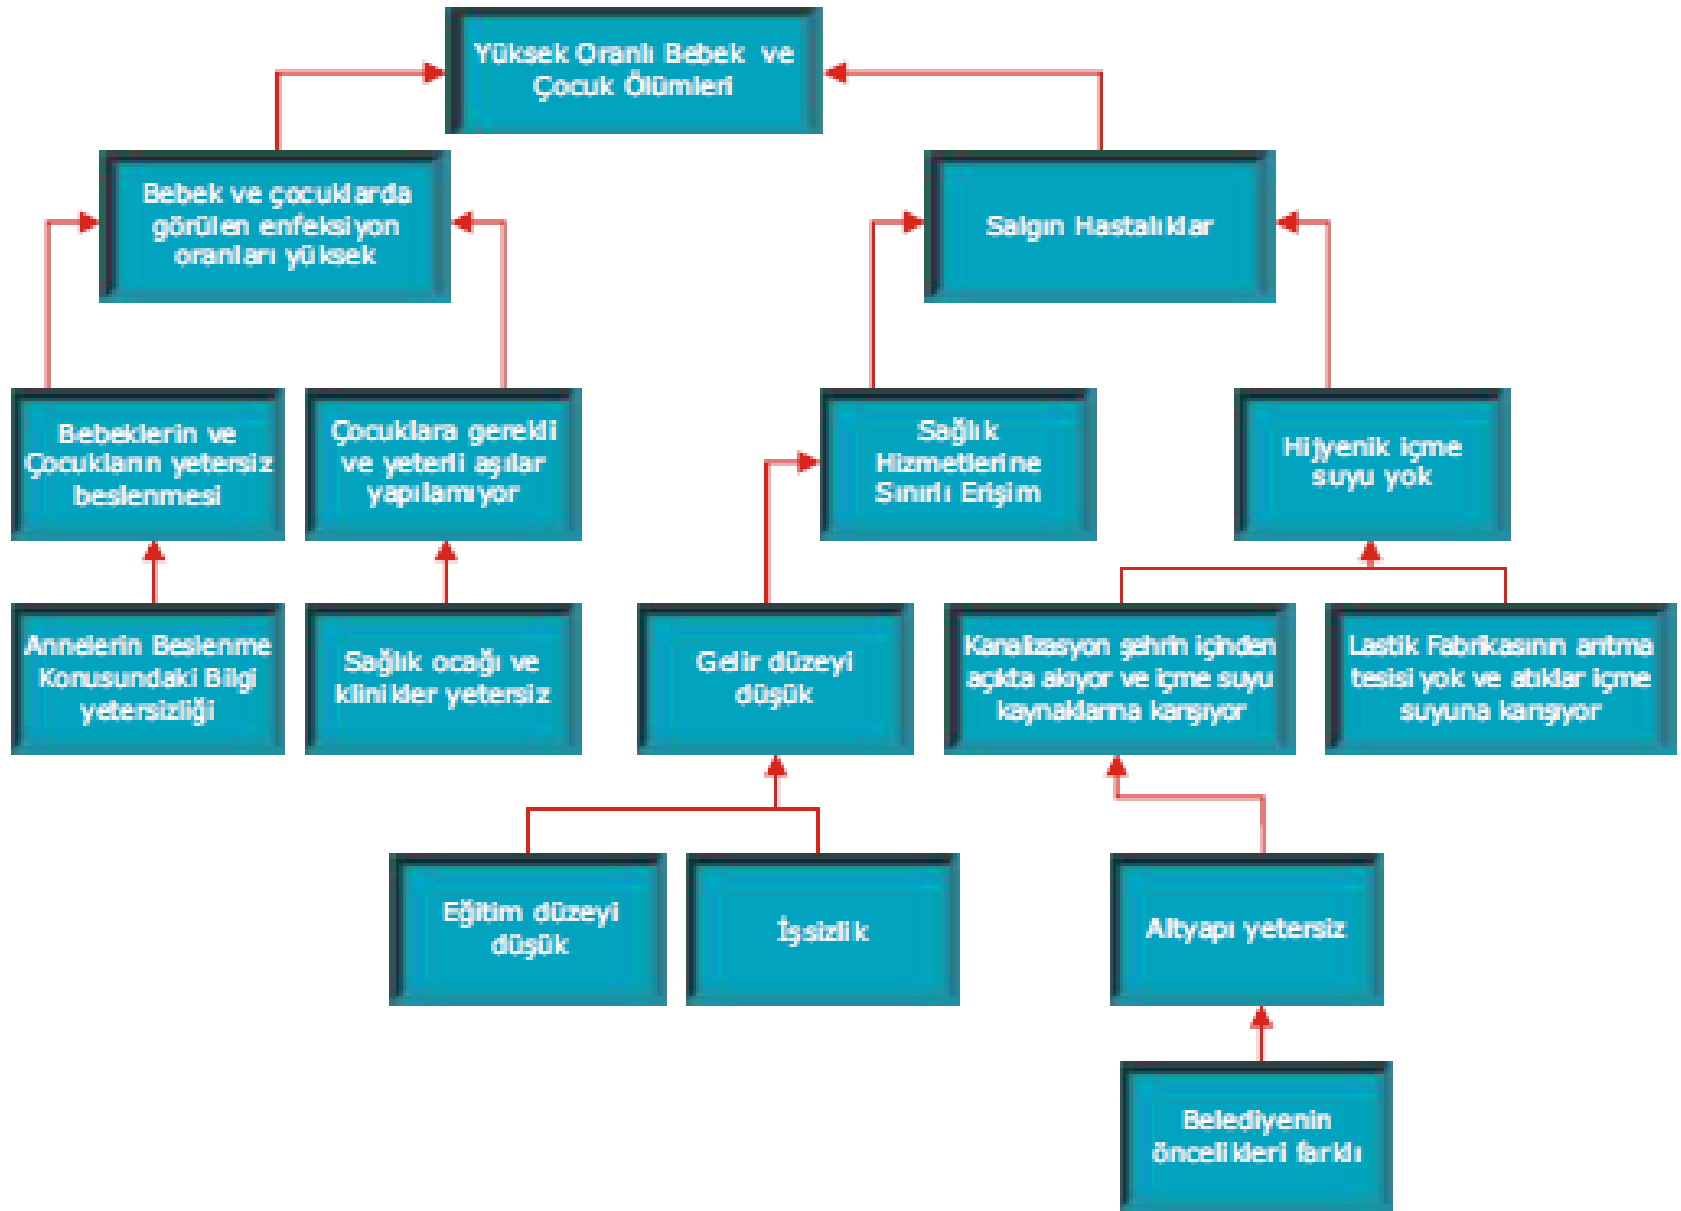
Yüksek Oranlı Bebek ve Çocuk Ölümleri

Bebek ve çocuklarda görülen enfeksiyon oranları yüksek

Salgın Hastalıklar

Bebeklerin ve Çocukların yetersiz beslenmesi

Çocuklara gerekli ve yeterli aşılar yapılamıyor

Sağlık Hizmetlerine Sınırlı Erişim

Hijyenik içme suyu yok

Annelerin Beslenme Konusundaki Bilgi yetersizliği

Sağlık ocağı ve klinikler yetersiz

Gelir düzeyi düşük

Kanalizasyon şehrin içinden açıkta akıyor ve içme suyu kaynaklarına karışıyor

Lastik Fabrikasının arıtma tesisi yok ve atıklar içme suyuna karışıyor

Eğitim düzeyi düşük

İşsizlik

Altyapı yetersiz

Belediyenin öncelikleri farklı